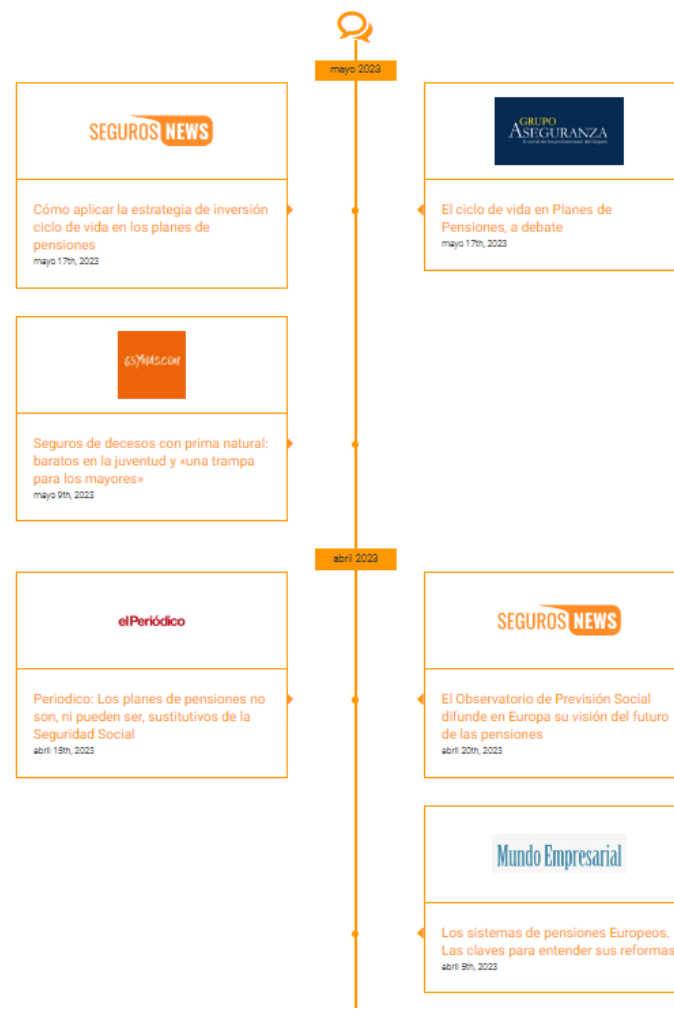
mayo 2023

SEGUROS NEWS

Cómo aplicar la estrategia de inversión ciclo de vida en los planes de pensiones
mayo 17th, 2023

GRUPO ASEGURANZA
El portal de los profesionales del Seguro

El ciclo de vida en Planes de Pensiones, a debate
mayo 17th, 2023

65YMAS.COM

Seguros de decesos con prima natural: baratos en la juventud y «una trampa para los mayores»
mayo 9th, 2023

abril 2023

elPeriódico

Periodico: Los planes de pensiones no son, ni pueden ser, sustitutivos de la Seguridad Social
abril 19th, 2023

SEGUROS NEWS

El Observatorio de Previsión Social difunde en Europa su visión del futuro de las pensiones
abril 20th, 2023

Mundo Empresarial

Los sistemas de pensiones Europeos. Las claves para entender sus reformas
abril 5th, 2023